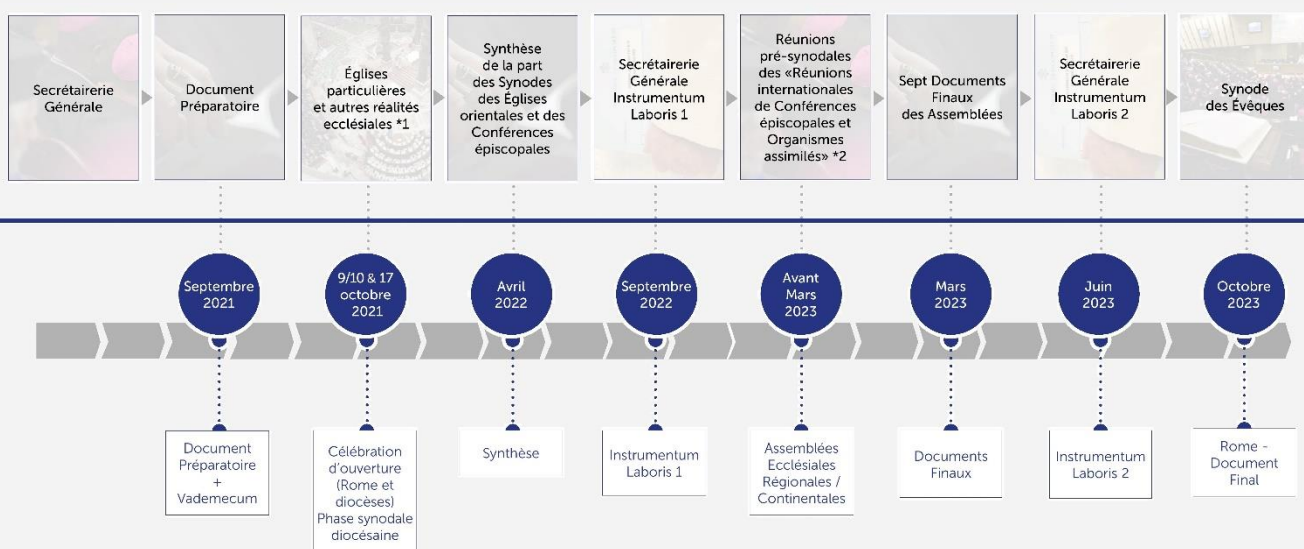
Secrétairerie Générale

Document Préparatoire

Églises particulières et autres réalités ecclésiales *1

Synthèse de la part des Synodes des Églises orientales et des Conférences épiscopales

Secrétairerie Générale Instrumentum Laboris 1

Réunions pré-synodales des «Réunions internationales de Conférences épiscopales et Organismes assimilés» *2

Sept Documents Finaux des Assemblées

Secrétairerie Générale Instrumentum Laboris 2

Synode des Évêques

Septembre 2021

9/10 & 17 octobre 2021

Avril 2022

Septembre 2022

Avant Mars 2023

Mars 2023

Juin 2023

Octobre 2023

Document Préparatoire + Vademecum

Célébration d'ouverture (Rome et diocèses) Phase synodale diocésaine

Synthèse

Instrumentum Laboris 1

Assemblées Ecclésiales Régionales / Continentales

Documents Finaux

Instrumentum Laboris 2

Rome - Document Final